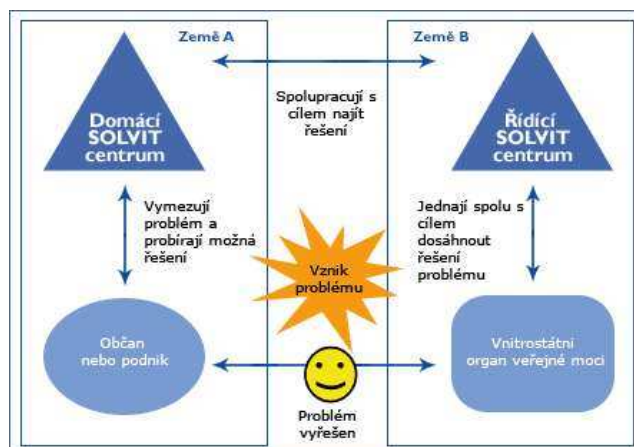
Země A

Země B

Spolupracují s cílem najít řešení

Domácí SOLVIT centrum

Řídící SOLVIT centrum

Vymezují problém a probírají možná řešení

Jednají spolu s cílem dosáhnout řešení problému

Vznik problému

Občan nebo podnik

Vnitrostátní organ veřejné moci

Problém vyřešen